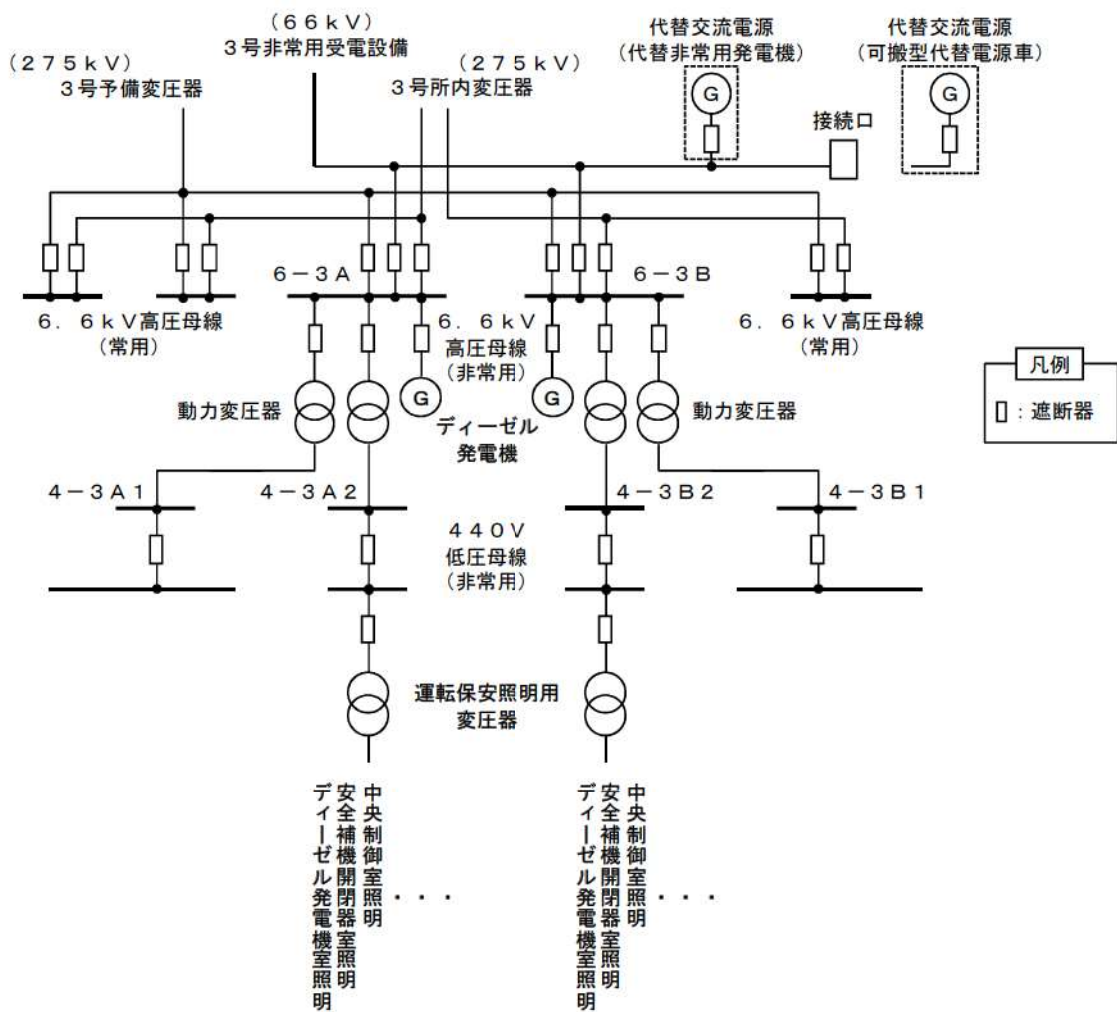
（６６ｋＶ）
３号非常用受電設備

（２７５ｋＶ）
３号予備変圧器

（２７５ｋＶ）
３号所内変圧器

代替交流電源
（代替非常用発電機）

代替交流電源
（可搬型代替電源車）

G

G

接続口

６－３Ａ

６－３Ｂ

６．６ｋＶ高圧母線
（常用）

６．６ｋＶ
高圧母線
（非常用）

６．６ｋＶ高圧母線
（常用）

凡例
▯：遮断器

G

G

動力変圧器

ディーゼル
発電機

動力変圧器

４－３Ａ１

４－３Ａ２

４－３Ｂ２

４－３Ｂ１

４４０Ｖ
低圧母線
（非常用）

運転保安照明用
変圧器

中央制御室照明
安全補機開閉器室照明
ディーゼル発電機室照明
・・・

中央制御室照明
安全補機開閉器室照明
ディーゼル発電機室照明
・・・